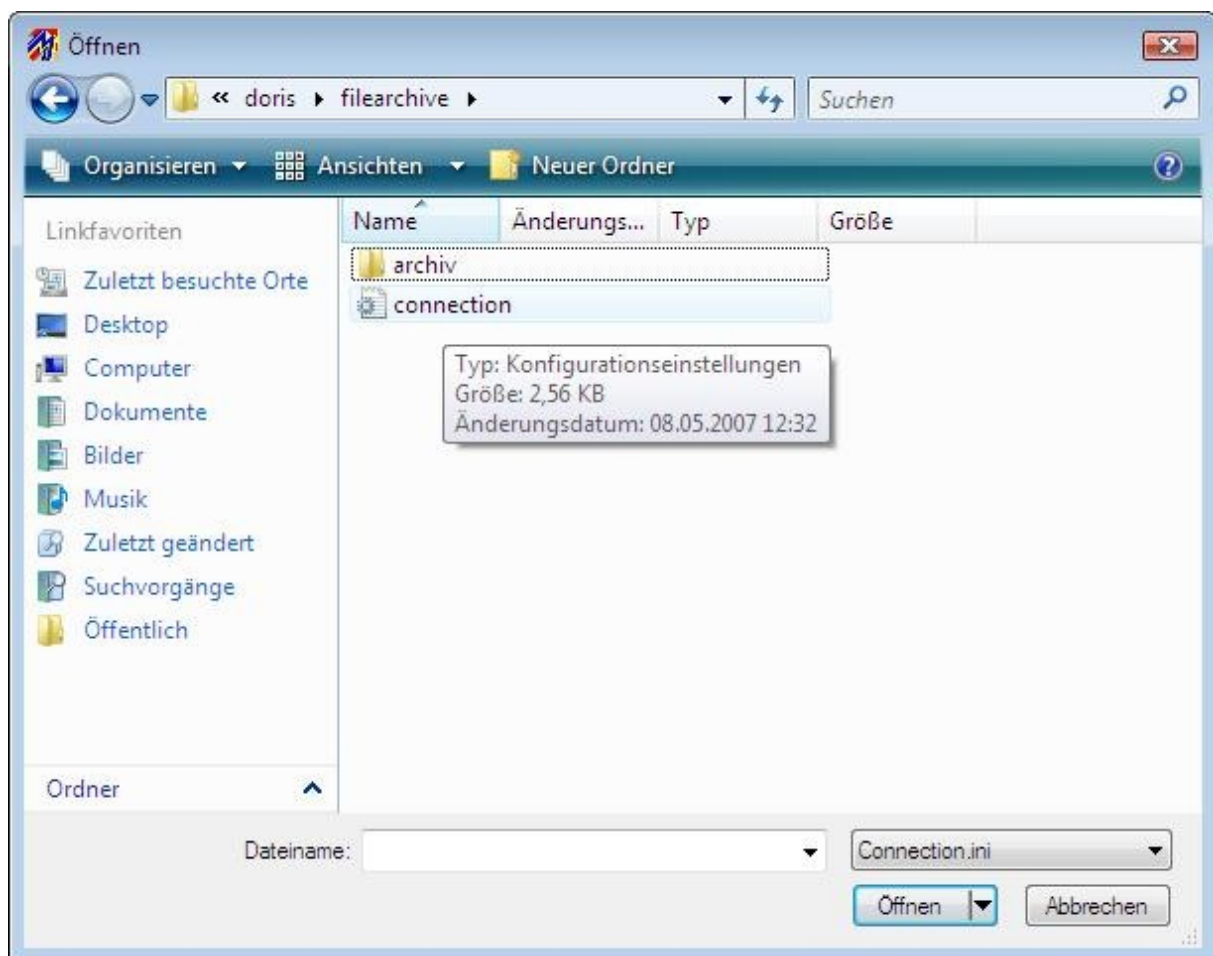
Öffnen

« doris ▸ filearchive ▸

Suchen

Organisieren ▾ Ansichten ▾ Neuer Ordner

Linkfavoriten

Zuletzt besuchte Orte

Desktop

Computer

Dokumente

Bilder

Musik

Zuletzt geändert

Suchvorgänge

Öffentlich

Ordner

| Name | Änderungs... | Typ | Größe |
|---|---|---|---|
| archiv | | | |
| connection | | | |

Typ: Konfigurationseinstellungen
Größe: 2,56 KB
Änderungsdatum: 08.05.2007 12:32

Dateiname:

Connection.ini

Öffnen

Abbrechen